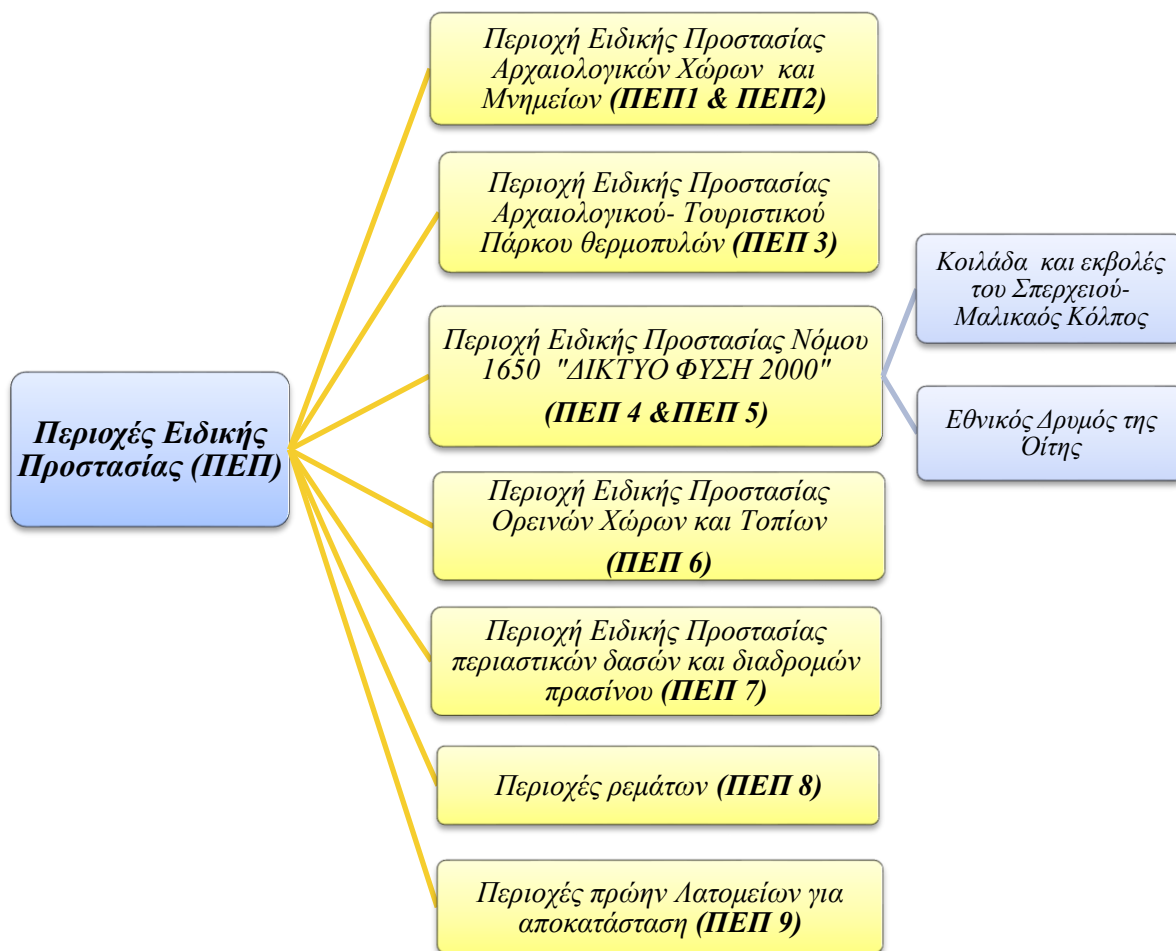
Περιοχές Ειδικής Προστασίας (ΠΕΠ)

Περιοχή Ειδικής Προστασίας Αρχαιολογικών Χώρων και Μνημείων (ΠΕΠ1 & ΠΕΠ2)

Περιοχή Ειδικής Προστασίας Αρχαιολογικού- Τουριστικού Πάρκου θερμοπυλών (ΠΕΠ 3)

Περιοχή Ειδικής Προστασίας Νόμου 1650 "ΔΙΚΤΥΟ ΦΥΣΗ 2000"

(ΠΕΠ 4 &ΠΕΠ 5)

Κοιλάδα και εκβολές του Σπερχειού- Μαλικαός Κόλπος

Εθνικός Δρυμός της Οίτης

Περιοχή Ειδικής Προστασίας Ορεινών Χώρων και Τοπίων

(ΠΕΠ 6)

Περιοχή Ειδικής Προστασίας περιαστικών δασών και διαδρομών πρασίνου (ΠΕΠ 7)

Περιοχές ρεμάτων (ΠΕΠ 8)

Περιοχές πρώην Λατομείων για αποκατάσταση (ΠΕΠ 9)